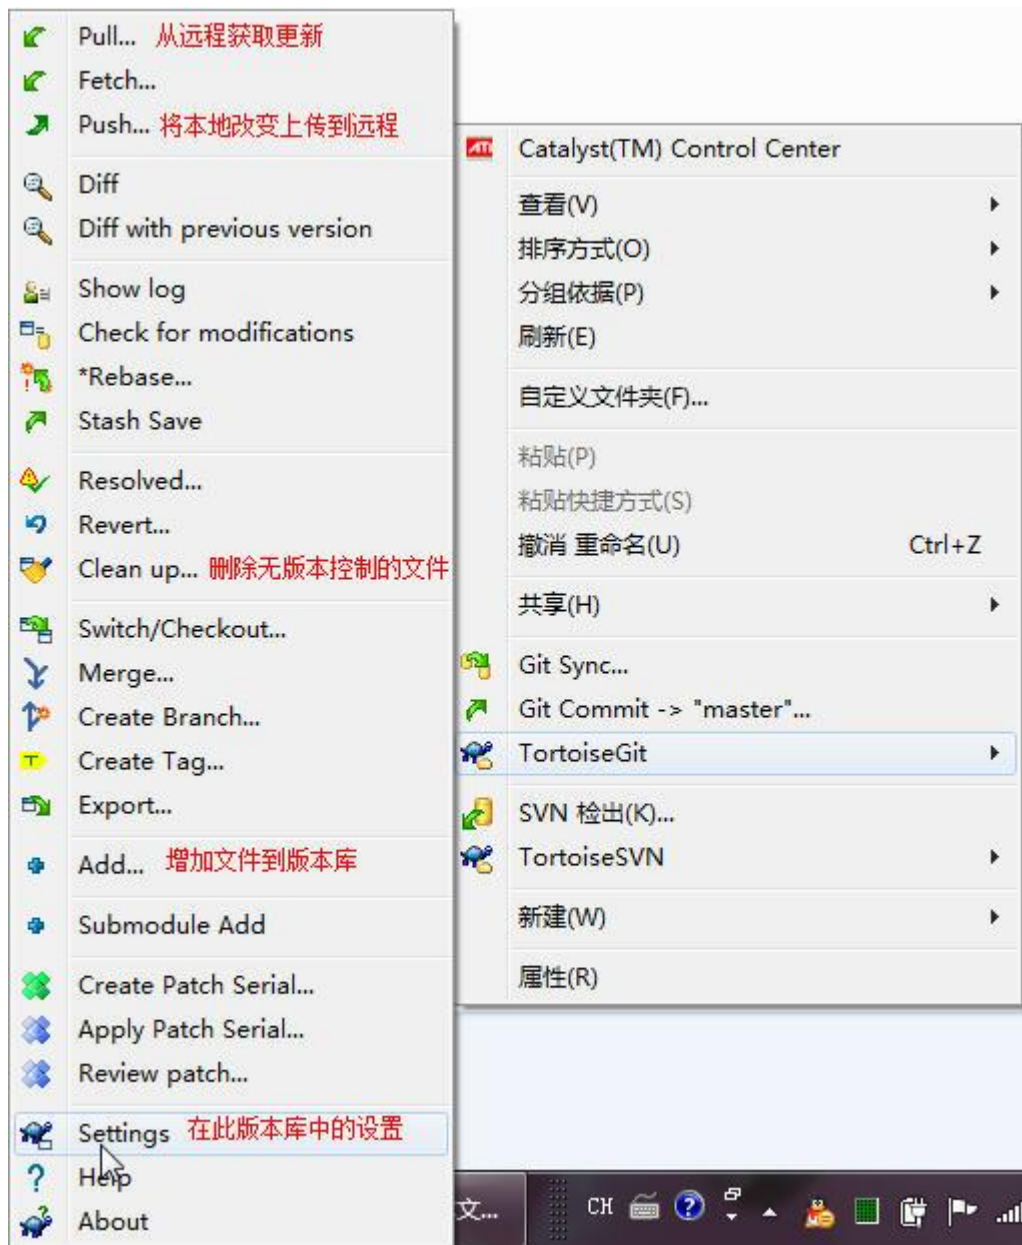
Pull... 从远程获取更新
Fetch...
Push... 将本地改变上传到远程

Diff
Diff with previous version

Show log
Check for modifications
*Rebase...
Stash Save

Resolved...
Revert...
Clean up... 删除无版本控制的文件

Switch/Checkout...
Merge...
Create Branch...
Create Tag...
Export...

Add... 增加文件到版本库

Submodule Add

Create Patch Serial...
Apply Patch Serial...
Review patch...

Settings 在此版本库中的设置
Help
About

Catalyst(TM) Control Center

查看(V)
排序方式(O)
分组依据(P)
刷新(E)

自定义文件夹(F)...

粘贴(P)
粘贴快捷方式(S)
撤消 重命名(U) Ctrl+Z

共享(H)

Git Sync...
Git Commit -> "master"...
TortoiseGit

SVN 检出(K)...
TortoiseSVN

新建(W)

属性(R)

文...
CH